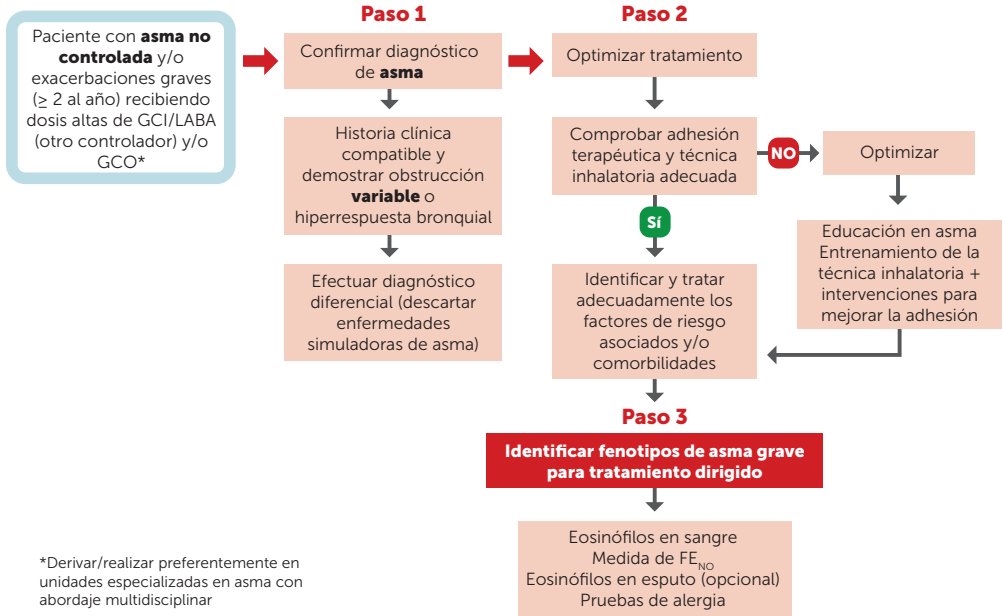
Paciente con **asma no controlada** y/o exacerbaciones graves (≥ 2 al año) recibiendo dosis altas de GCI/LABA (otro controlador) y/o GCO*

Paso 1

Confirmar diagnóstico de **asma**

Historia clínica compatible y demostrar obstrucción **variable** o hiperrespuesta bronquial

Efectuar diagnóstico diferencial (descartar enfermedades simuladoras de asma)

Paso 2

Optimizar tratamiento

Comprobar adhesión terapéutica y técnica inhalatoria adecuada

NO

Optimizar

Educación en asma Entrenamiento de la técnica inhalatoria + intervenciones para mejorar la adhesión

SÍ

Identificar y tratar adecuadamente los factores de riesgo asociados y/o comorbilidades

Paso 3

Identificar fenotipos de asma grave para tratamiento dirigido

Eosinófilos en sangre
Medida de $FE_{NO}$
Eosinófilos en esputo (opcional)
Pruebas de alergia

*Derivar/realizar preferentemente en unidades especializadas en asma con abordaje multidisciplinar